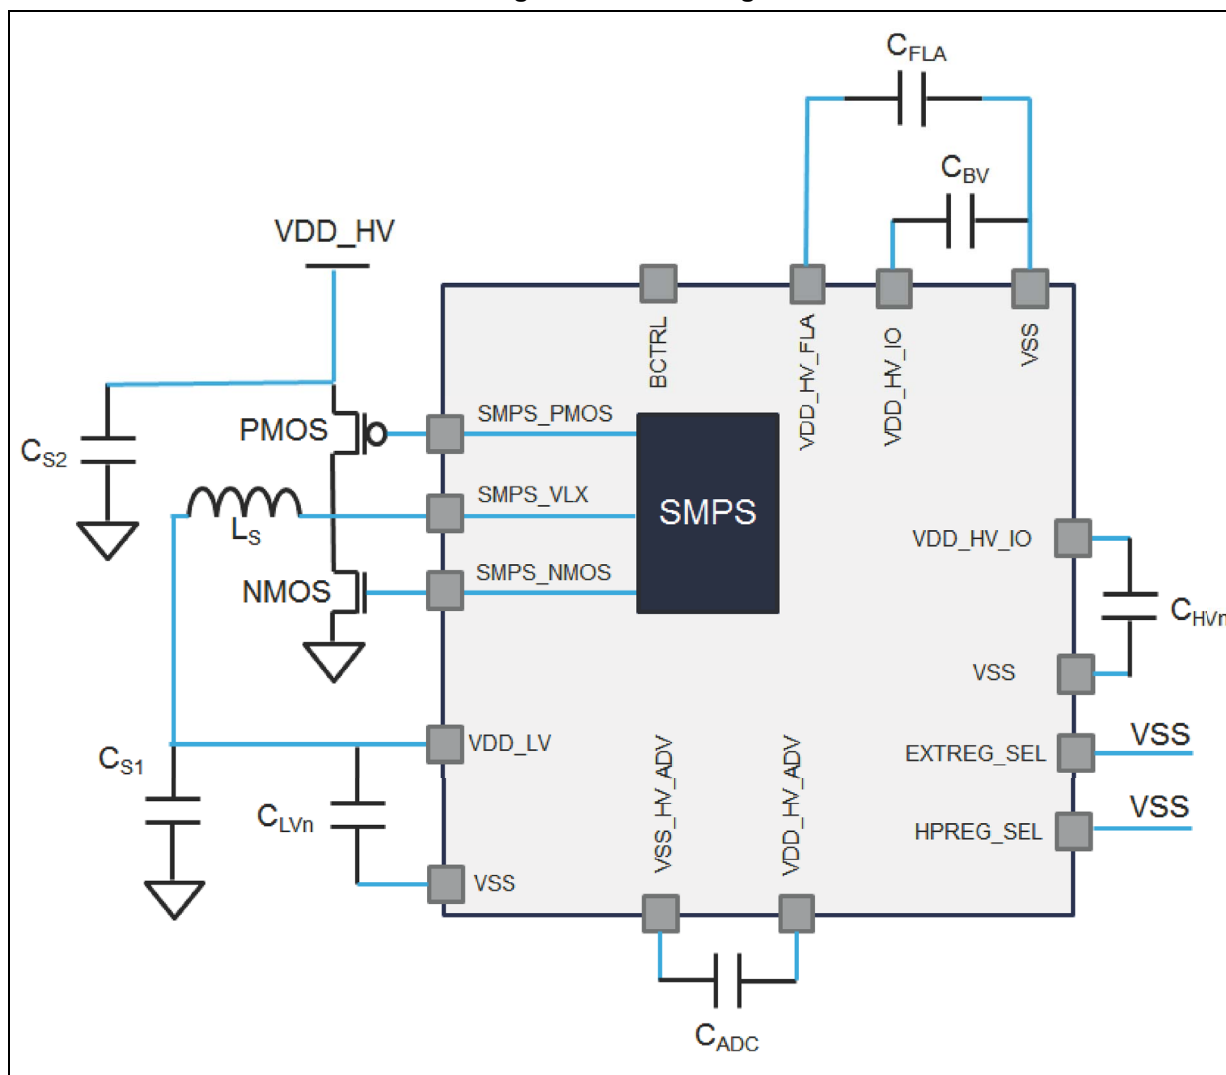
$C_{FLA}$

$C_{BV}$

VDD_HV

BCTRL

VDD_HV_FLA

VDD_HV_IO

VSS

$C_{S2}$

PMOS

SMPS_PMOS

$L_S$

SMPS_VLX

SMPS

NMOS

SMPS_NMOS

VDD_HV_IO

$C_{HVn}$

VSS

$C_{S1}$

VDD_LV

VSS_HV_ADV

VDD_HV_ADV

EXTREG_SEL

VSS

$C_{LVn}$

HPREG_SEL

VSS

VSS

$C_{ADC}$